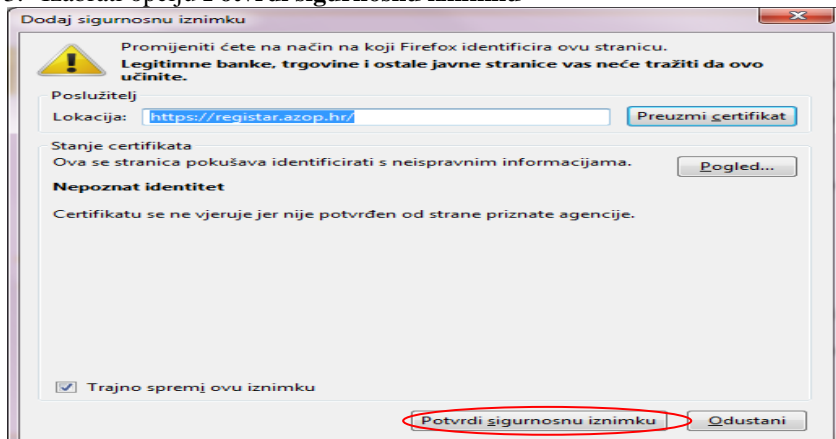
Dodaj sigurnosnu iznimku

Promijeniti ćete na način na koji Firefox identificira ovu stranicu.
Legitimne banke, trgovine i ostale javne stranice vas neće tražiti da ovo učinite.

Poslužitelj
Lokacija: https://registar.azop.hr/
Preuzmi certifikat

Stanje certifikata
Ova se stranica pokušava identificirati s neispravnim informacijama.
Pogled...

Nepoznat identitet

Certifikatu se ne vjeruje jer nije potvrđen od strane priznate agencije.

Trajno spremi ovu iznimku

Potvrdi sigurnosnu iznimku
Odustani